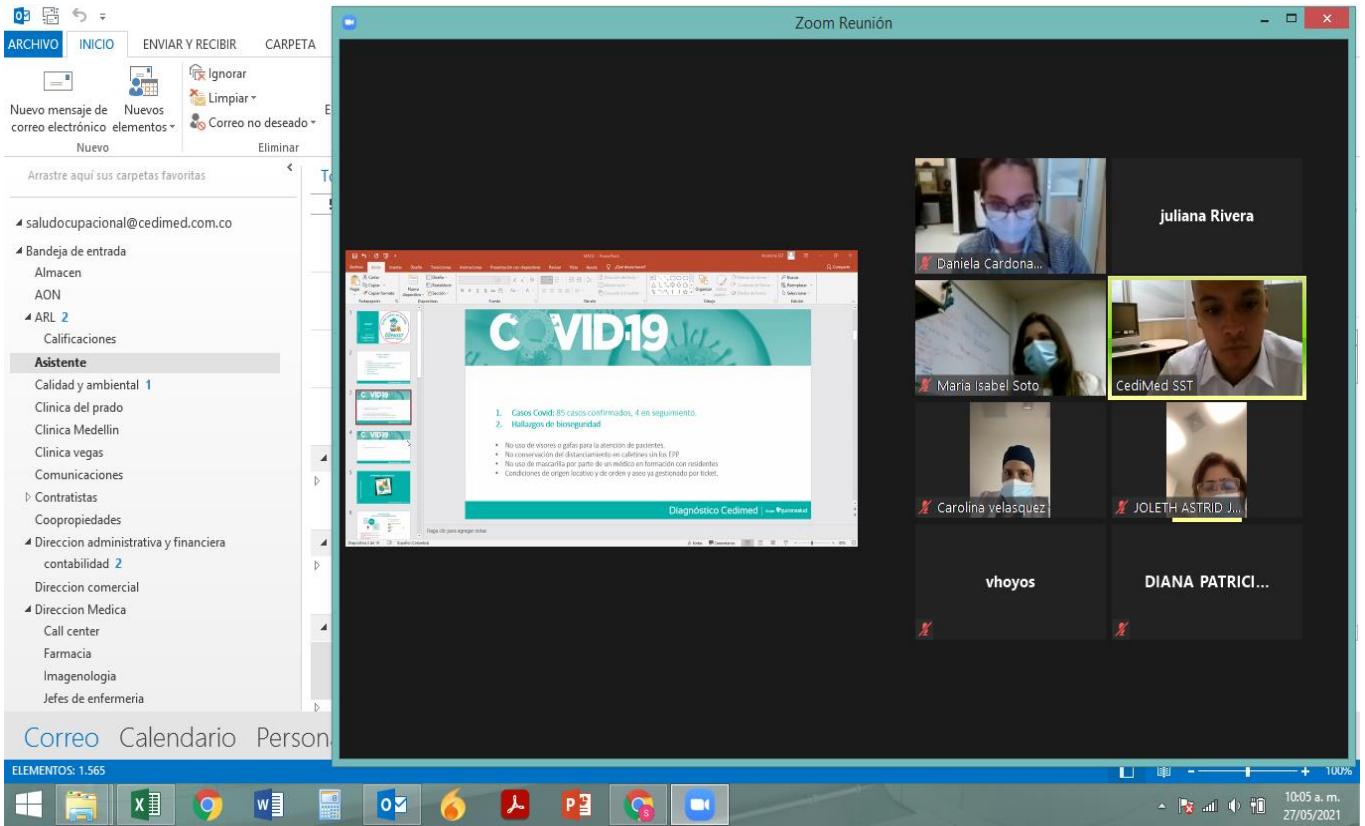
ARCHIVO INICIO ENVIAR Y RECIBIR CARPETA

Nuevo mensaje de correo electrónico Nuevos elementos

Ignorar
Limpiar
Correo no deseado

Nuevo Eliminar

Arrastre aquí sus carpetas favoritas

saludocupacional@cedimed.com.co
Bandeja de entrada
Almacen
AON
ARL 2
Calificaciones
Asistente
Calidad y ambiental 1
Clinica del prado
Clinica Medellin
Clinica vegas
Comunicaciones
Contratistas
Coopropiedades
Direccion administrativa y financiera
contabilidad 2
Direccion comercial
Direccion Medica
Call center
Farmacia
Imagenologia
Jefes de enfermeria

Correo Calendario Person

ELEMENTOS: 1.565

Zoom Reunión

COVID19

1. Casos Covid: 85 casos confirmados, 4 en seguimiento.
2. Hallazgos de bioseguridad

• No uso de visores o gafas para la atención de pacientes.
• No conservación del distanciamiento en cafetines sin los EPP.
• No uso de mascarilla por parte de un médico en formación con residentes
• Condiciones de origen locativo y de orden y aseo ya gestionado por ticket.

Diagnóstico Cedimed

Haga clic para agregar notas

Daniela Cardona...
juliana Rivera
Maria Isabel Soto
CediMed SST
Carolina velasquez
JOLETH ASTRID J...
vhoyos
DIANA PATRICI...

100%

10:05 a. m.
27/05/2021